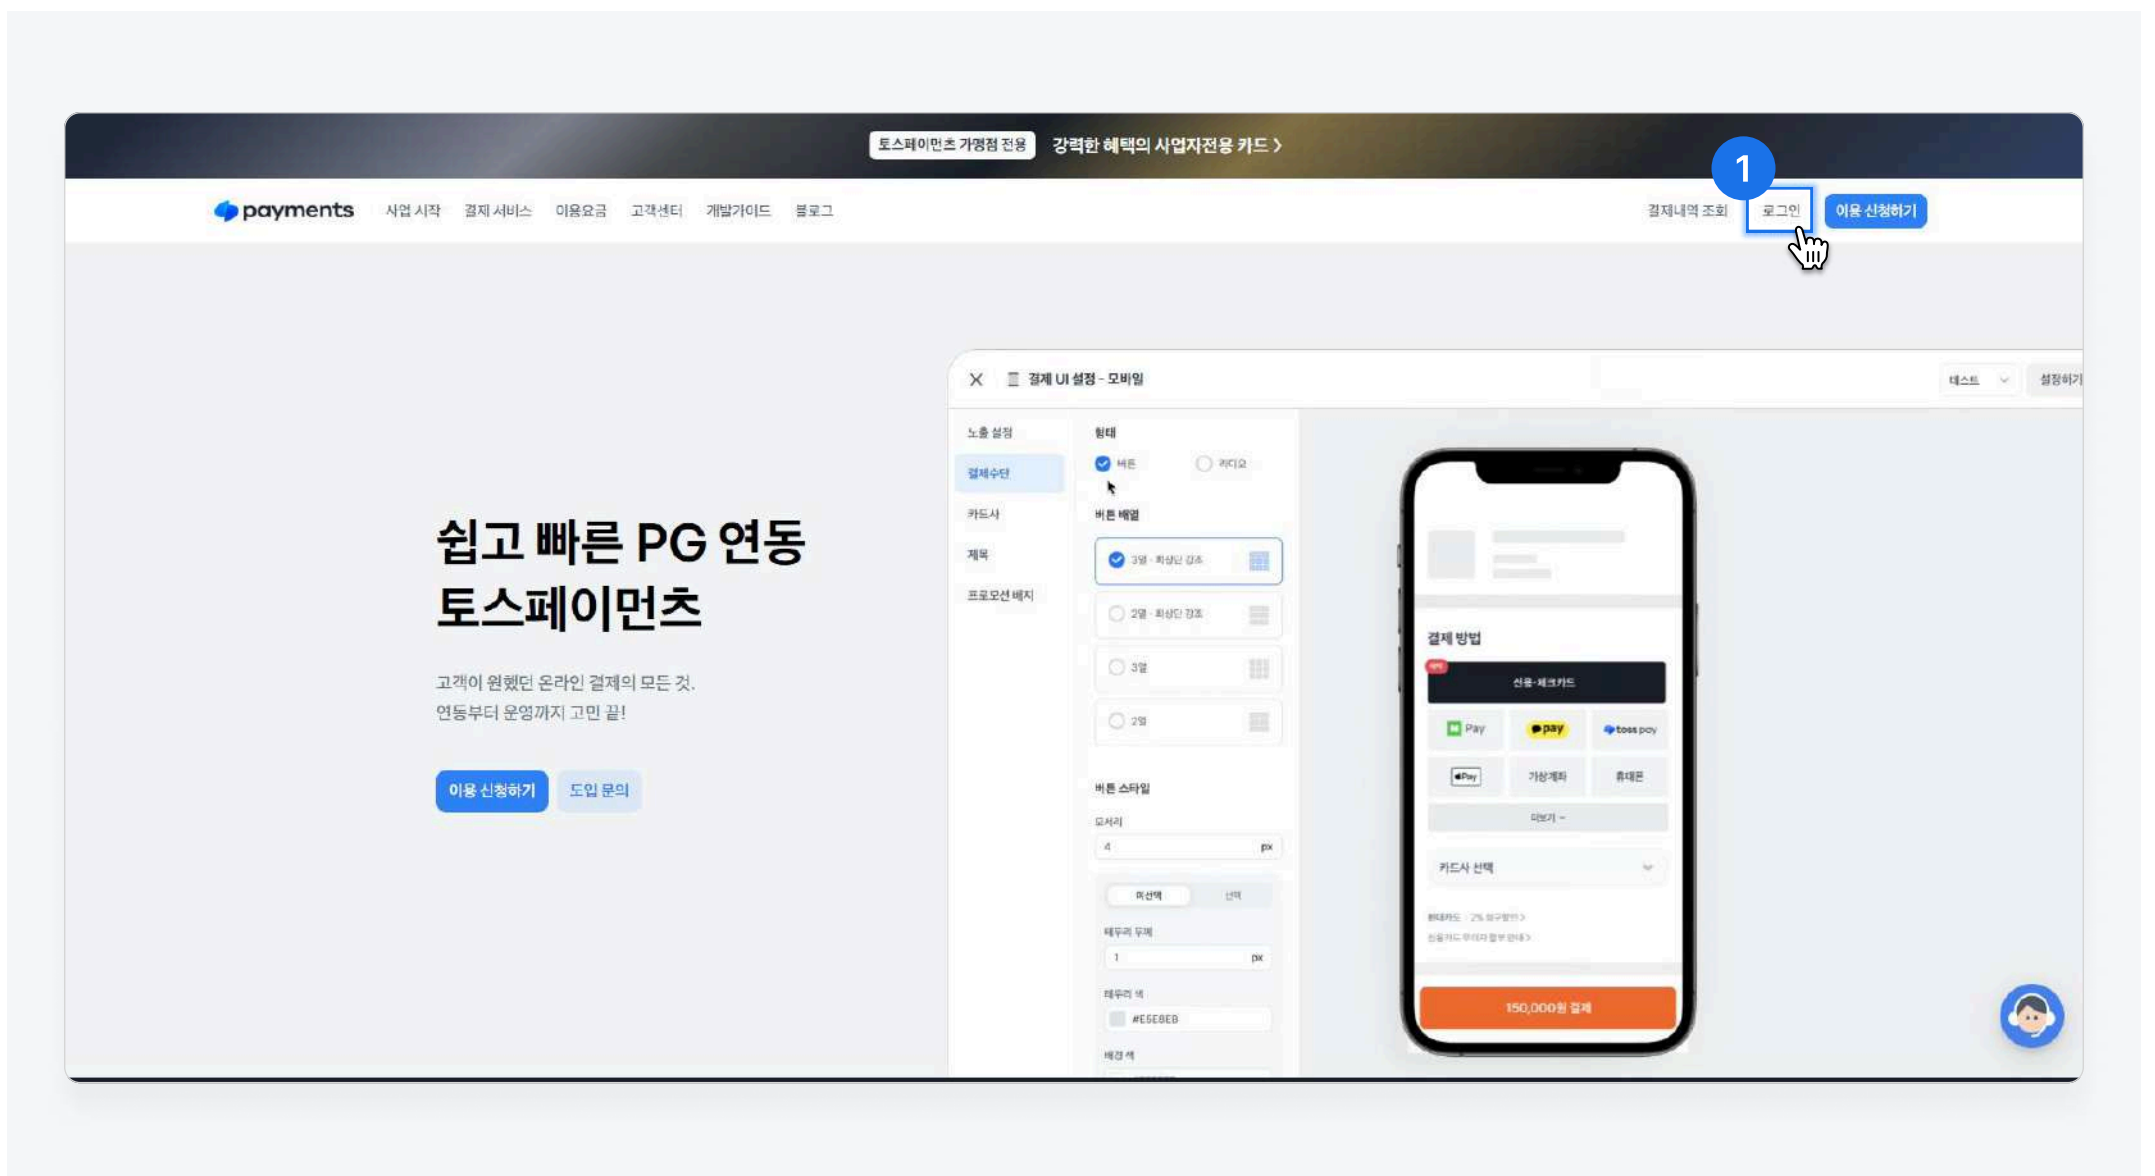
토스페이먼츠 가맹점 전용 강력한 혜택의 사업자전용 카드 >

1

payments 사업 시작 결제 서비스 이용요금 고객센터 개발가이드 블로그

결제내역 조회 로그인 이용 신청하기

쉽고 빠른 PG 연동
토스페이먼츠

고객이 원했던 온라인 결제의 모든 것.
연동부터 운영까지 고민 끝!

이용 신청하기 도입 문의

결제 UI 설정 - 모바일

테스트 설정하기

노출 설정
결제수단
카드사
제목
프로모션 배지

형태
버튼 라디오
버튼 배열
3열 - 최상단 강조
2열 - 최상단 강조
3열
2열

버튼 스타일
모서리
4 px
미선택 선택
테두리 두께
1 px
테두리 색
#E5E8EB
배경 색

결제 방법
신용·체크카드
Pay pay toss pay
Pay 가상계좌 휴대폰
더보기
카드사 선택
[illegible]
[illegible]
150,000원 결제